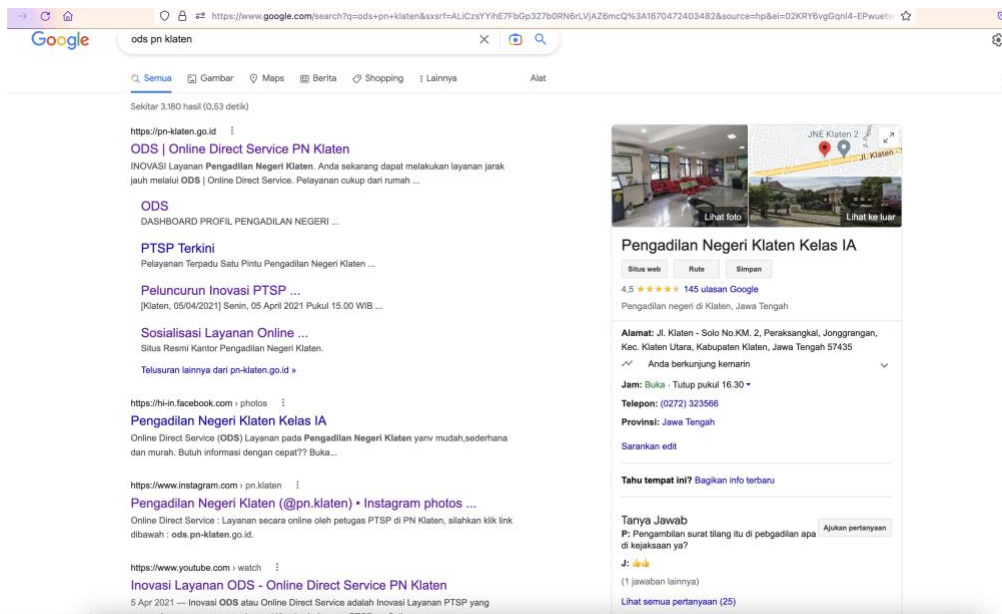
https://www.google.com/search?q=ods+pn+klaten&sxsrf=ALiCzsYYihE7FbGp327b0RN6rLVjAZ6mcQ%3A1670472403482&source=hp&ei=02KRY6vgGqnl4-EPwuetv

Google

ods pn klaten

Semua  Gambar  Maps  Berita  Shopping  Lainnya  Alat

Sekitar 3.180 hasil (0,53 detik)

https://pn-klaten.go.id

ODS | Online Direct Service PN Klaten

INOVASI Layanan Pengadilan Negeri Klaten. Anda sekarang dapat melakukan layanan jarak jauh melalui ODS | Online Direct Service. Pelayanan cukup dari rumah ...

ODS
DASHBOARD PROFIL PENGADILAN NEGERI ...

PTSP Terkini
Pelayanan Terpadu Satu Pintu Pengadilan Negeri Klaten ...

Peluncurun Inovasi PTSP ...
[Klaten, 05/04/2021] Senin, 05 April 2021 Pukul 15.00 WIB ...

Sosialisasi Layanan Online ...
Situs Resmi Kantor Pengadilan Negeri Klaten.

Telusuran lainnya dari pn-klaten.go.id »

https://hi-in.facebook.com › photos

Pengadilan Negeri Klaten Kelas IA

Online Direct Service (ODS) Layanan pada Pengadilan Negeri Klaten yanv mudah,sederhana dan murah. Butuh informasi dengan cepat?? Buka...

https://www.instagram.com › pn.klaten

Pengadilan Negeri Klaten (@pn.klaten) • Instagram photos ...

Online Direct Service : Layanan secara online oleh petugas PTSP di PN Klaten, silahkan klik link dibawah : ods.pn-klaten.go.id.

https://www.youtube.com › watch

Inovasi Layanan ODS - Online Direct Service PN Klaten

5 Apr 2021 — Inovasi ODS atau Online Direct Service adalah Inovasi Layanan PTSP yang

JNE Klaten 2
Jl. Klaten
Lihat foto
Lihat ke luar

Pengadilan Negeri Klaten Kelas IA

Situs web  Rute  Simpan

4,5 ★★★★★ 145 ulasan Google

Pengadilan negeri di Klaten, Jawa Tengah

Alamat: Jl. Klaten - Solo No.KM. 2, Peraksangkal, Jonggrangan, Kec. Klaten Utara, Kabupaten Klaten, Jawa Tengah 57435

Anda berkunjung kemarin

Jam: Buka · Tutup pukul 16.30

Telepon: (0272) 323566

Provinsi: Jawa Tengah

Sarankan edit

Tahu tempat ini? Bagikan info terbaru

Tanya Jawab

Ajukan pertanyaan

P: Pengambilan surat tilang itu di pebgadilan apa di kejaksaan ya?

J: 👍👍

(1 jawaban lainnya)

Lihat semua pertanyaan (25)